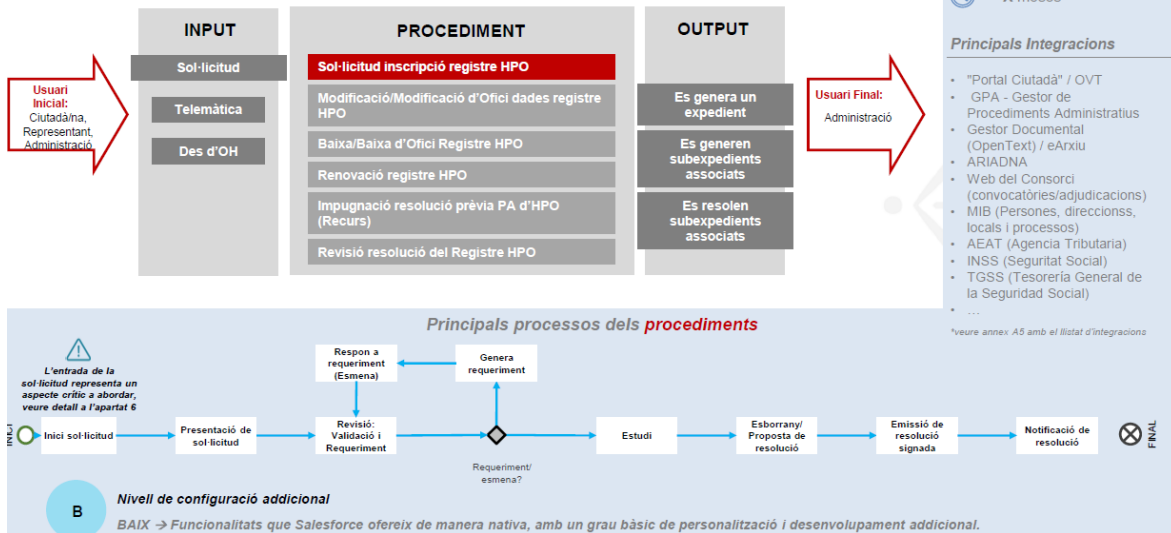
INPUT

Sol·licitud

Telemàtica

Des d'OH

Usuari Inicial:
Ciutadà/na, Representant, Administració

PROCEDIMENT

Sol·licitud inscripció registre HPO

Modificació/Modificació d'Ofici dades registre HPO

Baixa/Baixa d'Ofici Registre HPO

Renovació registre HPO

Impugnació resolució prèvia PA d'HPO (Recurs)

Revisió resolució del Registre HPO

OUTPUT

Es genera un expedient

Es generen subexpedients associats

Es resolen subexpedients associats

Usuari Final:
Administració

Principals Integracions

- "Portal Ciutadà" / OVT
- GPA - Gestor de Procediments Administratius
- Gestor Documental (OpenText) / eArxiu
- ARIADNA
- Web del Consorci (convocatòries/adjudicacions)
- MIB (Persones, direccionss, locals i processos)
- AEAT (Agencia Tributaria)
- INSS (Seguritat Social)
- TGSS (Tesorería General de la Seguridad Social)
- ...

*veure annex A5 amb el llistat d'integracions

Principals processos dels procediments

L'entrada de la sol·licitud representa un aspecte crític a abordar, veure detall a l'apartat 6

INICI

Inici sol·licitud

Presentació de sol·licitud

Respon a requeriment (Esmena)

Revisió: Validació i Requeriment

Genera requeriment

Requeriment/ esmena?

Estudi

Esborrany/ Proposta de resolució

Emissió de resolució signada

Notificació de resolució

FINAL

B

Nivell de configuració addicional

BAIX → Funcionalitats que Salesforce ofereix de manera nativa, amb un grau bàsic de personalització i desenvolupament addicional.